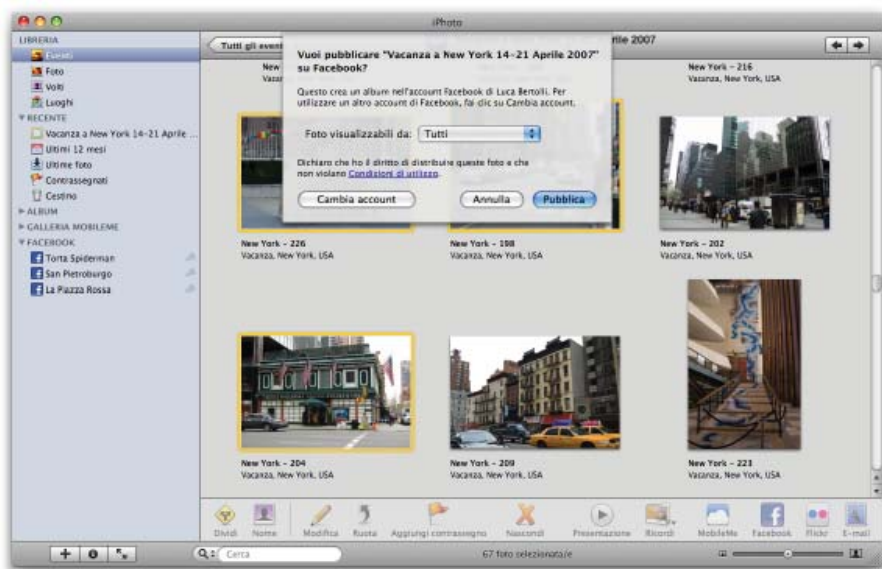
iPhoto

LIBRERIA
Eventi
Foto
Volti
Luoghi
RECENTE
Vacanza a New York 14-21 Aprile ...
Ultimi 12 mesi
Ultime foto
Contrassegnati
Cestino
ALBUM
GALLERIA MOBILEME
FACEBOOK
Torta Spiderman
San Pietroburgo
La Piazza Rossa

Tutti gli eventi
rile 2007

Vuoi pubblicare "Vacanza a New York 14-21 Aprile 2007" su Facebook?

Questo crea un album nell'account Facebook di Luca Bertolli. Per utilizzare un altro account di Facebook, fai clic su Cambia account.

Foto visualizzabili da: Tutti

Dichiaro che ho il diritto di distribuire queste foto e che non violano Condizioni di utilizzo.

Cambia account
Annulla
Pubblica

New
Vaca

New York - 216
Vacanza, New York, USA

New York - 226
Vacanza, New York, USA

New York - 198
Vacanza, New York, USA

New York - 202
Vacanza, New York, USA

New York - 204
Vacanza, New York, USA

New York - 209
Vacanza, New York, USA

New York - 223
Vacanza, New York, USA

Dividi
Nome
Modifica
Ruota
Aggiungi contrassegno
Nascondi
Presentazione
Ricordi
MobileMe
Facebook
Flickr
E-mail

Cerca
67 foto selezionata/e